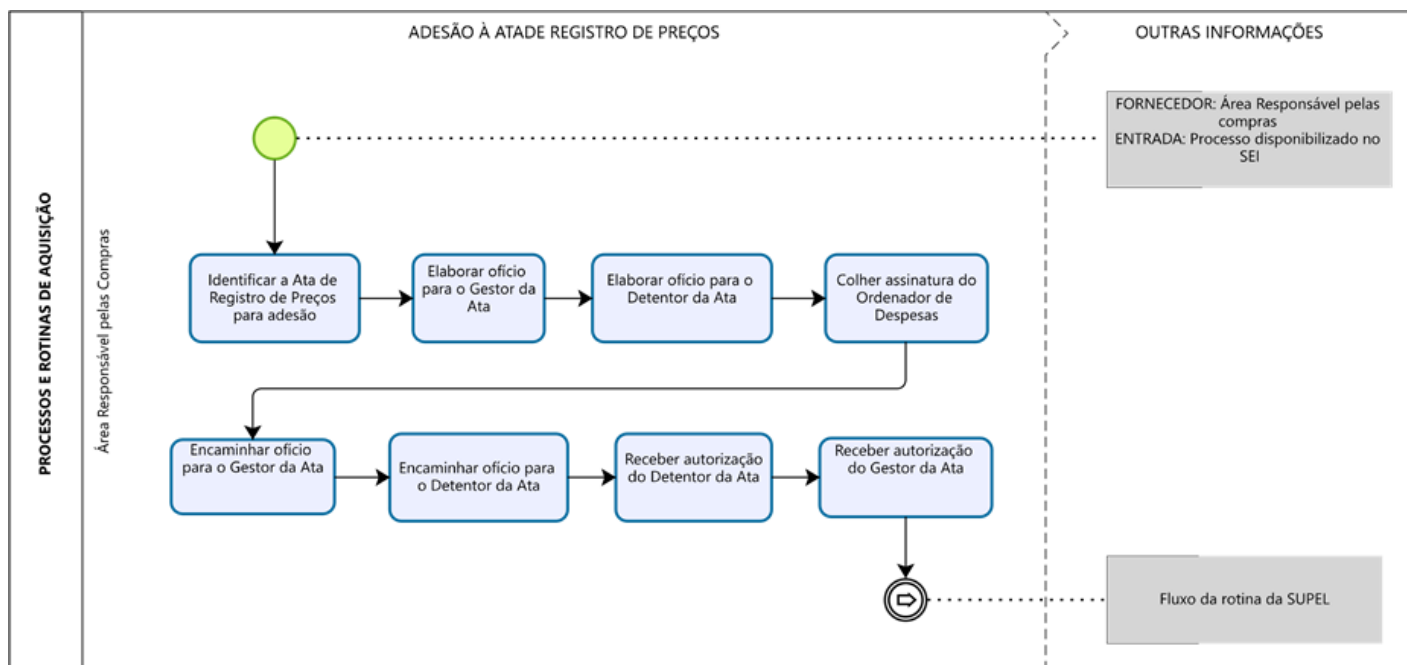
PROCESSOS E ROTINAS DE AQUISIÇÃO

ADESÃO À ATADE REGISTRO DE PREÇOS

OUTRAS INFORMAÇÕES

Área Responsável pelas Compras

FORNECEDOR: Área Responsável pelas compras
ENTRADA: Processo disponibilizado no SEI

Identificar a Ata de Registro de Preços para adesão

Elaborar ofício para o Gestor da Ata

Elaborar ofício para o Detentor da Ata

Colher assinatura do Ordenador de Despesas

Encaminhar ofício para o Gestor da Ata

Encaminhar ofício para o Detentor da Ata

Receber autorização do Detentor da Ata

Receber autorização do Gestor da Ata

Fluxo da rotina da SUPEL